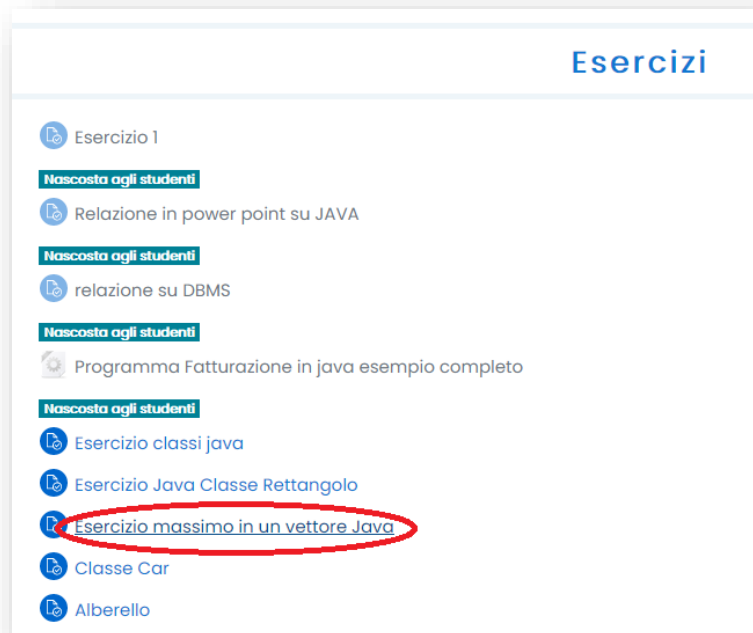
Esercizi

Esercizio 1

Nascosta agli studenti

Relazione in power point su JAVA

Nascosta agli studenti

relazione su DBMS

Nascosta agli studenti

Programma Fatturazione in java esempio completo

Nascosta agli studenti

Esercizio classi java

Esercizio Java Classe Rettangolo

Esercizio massimo in un vettore Java

Classe Car

Alberello